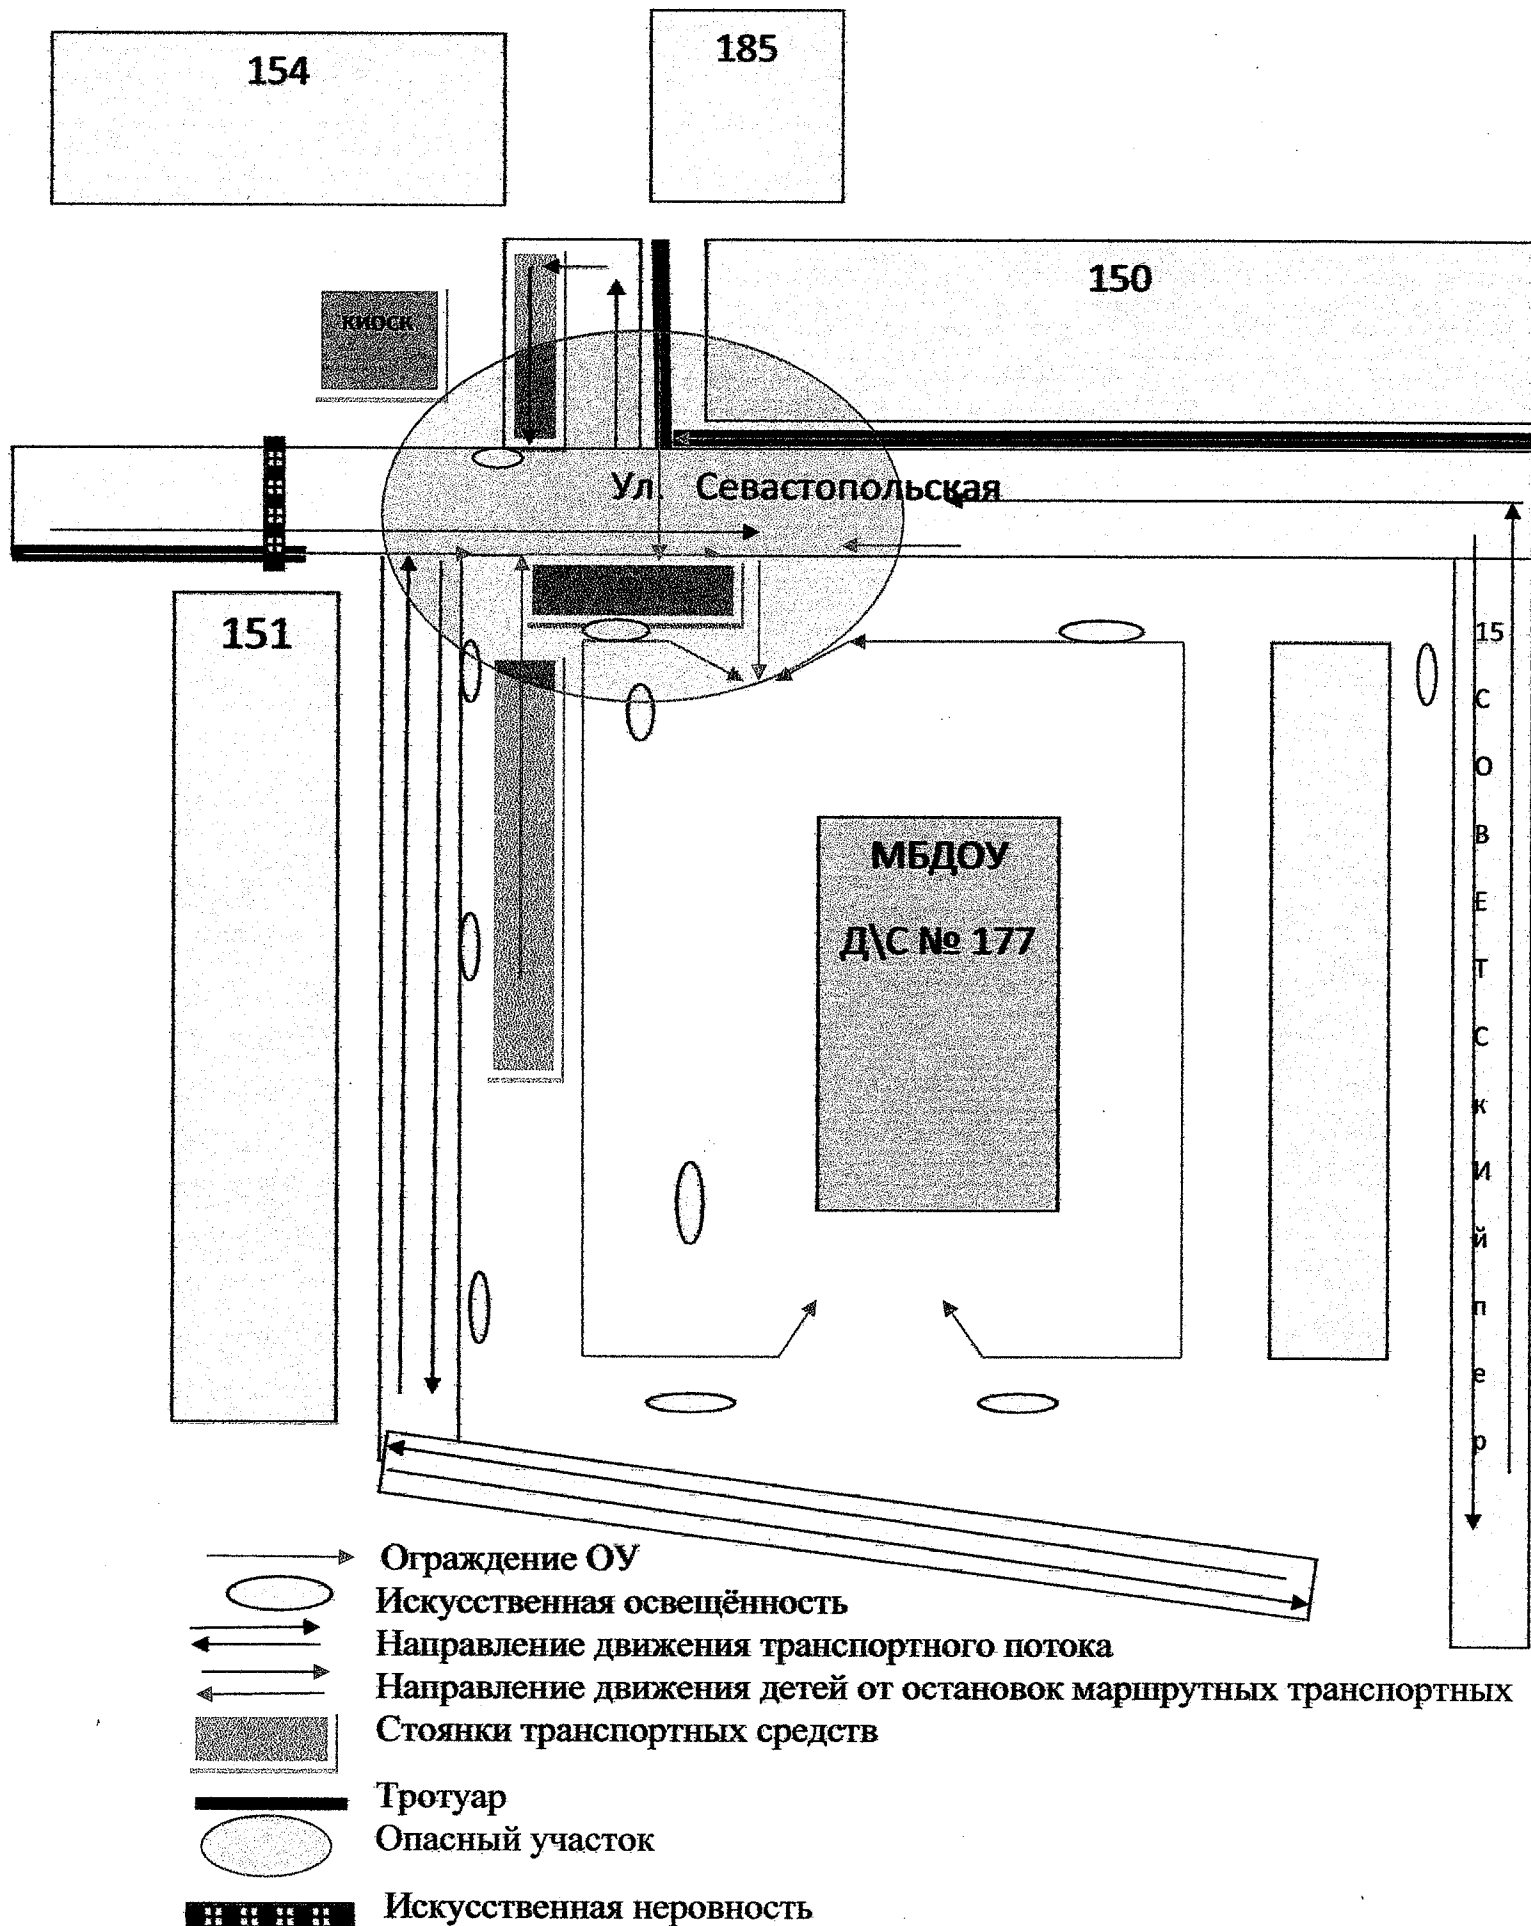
154

185

150

киоск

Ул. Севастопольская

151

15

С
О
В
Е
Т
С
К
И
Й
п
е
р

МБДОУ

Д\С № 177

Ограждение ОУ
Искусственная освещённость
Направление движения транспортного потока
Направление движения детей от остановок маршрутных транспортных
Стоянки транспортных средств
Тротуар
Опасный участок
Искусственная неровность